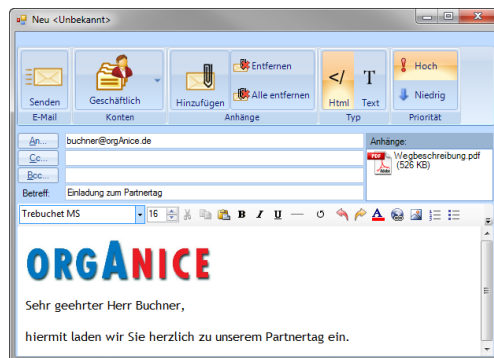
Neu <Unbekannt>

Senden
E-Mail
Geschäftlich
Konten
Hinzufügen
Entfernen
Alle entfernen
Anhänge
Html
Text
Typ
Hoch
Niedrig
Priorität

An...
buchner@orgAnice.de
Cc...
Bcc...
Betreff:
Einladung zum Partnertag
Anhänge:
Wegbeschreibung.pdf (526 KB)

Trebuchet MS
16
B I U

ORGANICE

Sehr geehrter Herr Buchner,

hiermit laden wir Sie herzlich zu unserem Partnertag ein.